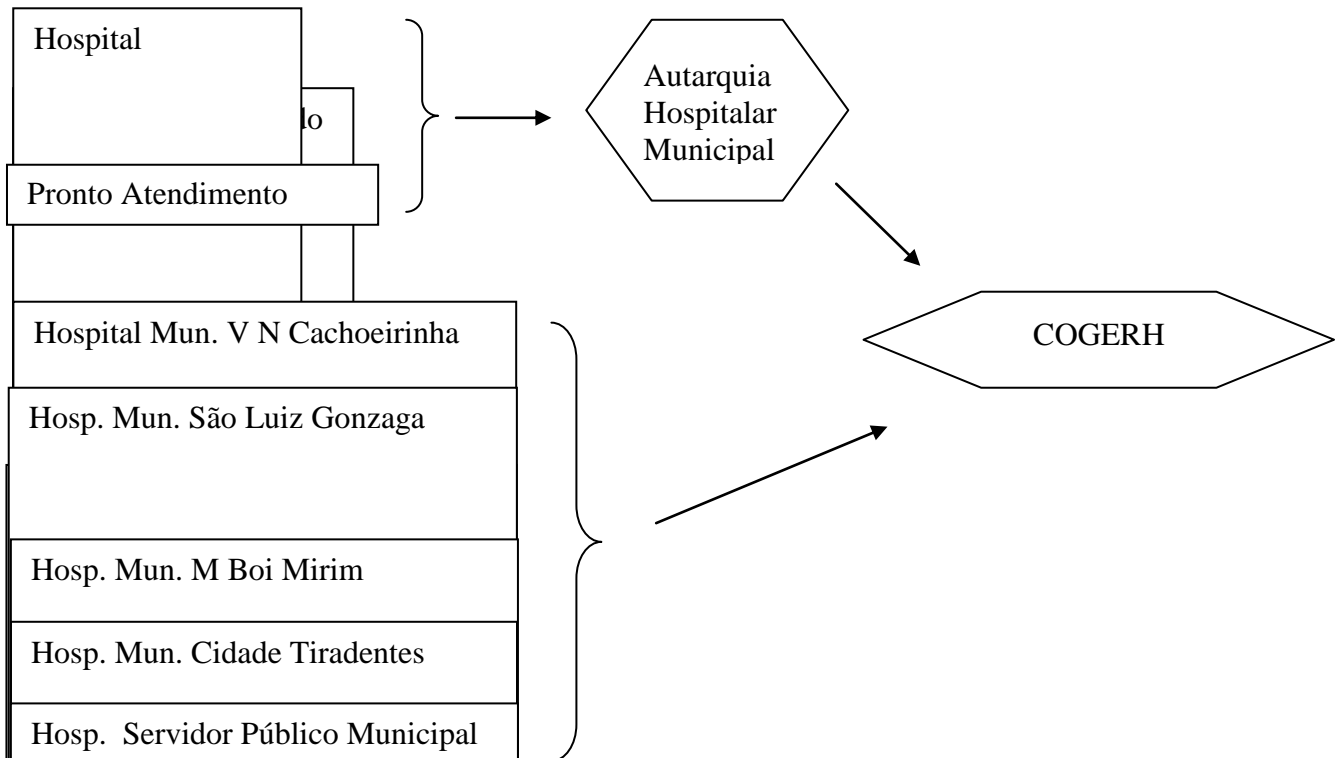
Hospital

lo

Pronto Atendimento

Autarquia Hospitalar Municipal

Hospital Mun. V N Cachoeirinha

Hosp. Mun. São Luiz Gonzaga

Hosp. Mun. M Boi Mirim

Hosp. Mun. Cidade Tiradentes

Hosp. Servidor Público Municipal

COGERH